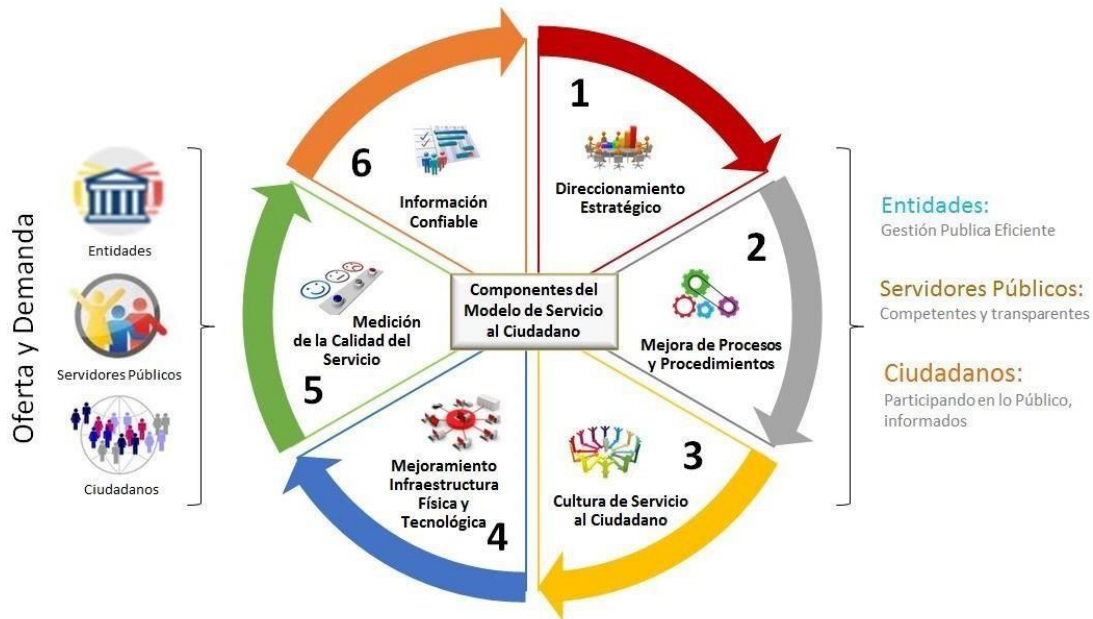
Oferta y Demanda

Entidades

Servidores Públicos

Ciudadanos

Componentes del Modelo de Servicio al Ciudadano

1
Direccionamiento Estratégico

2
Mejora de Procesos y Procedimientos

3
Cultura de Servicio al Ciudadano

4
Mejoramiento Infraestructura Física y Tecnológica

5
Medición de la Calidad del Servicio

6
Información Confiable

Entidades:
Gestión Publica Eficiente

Servidores Públicos:
Competentes y transparentes

Ciudadanos:
Participando en lo Público, informados